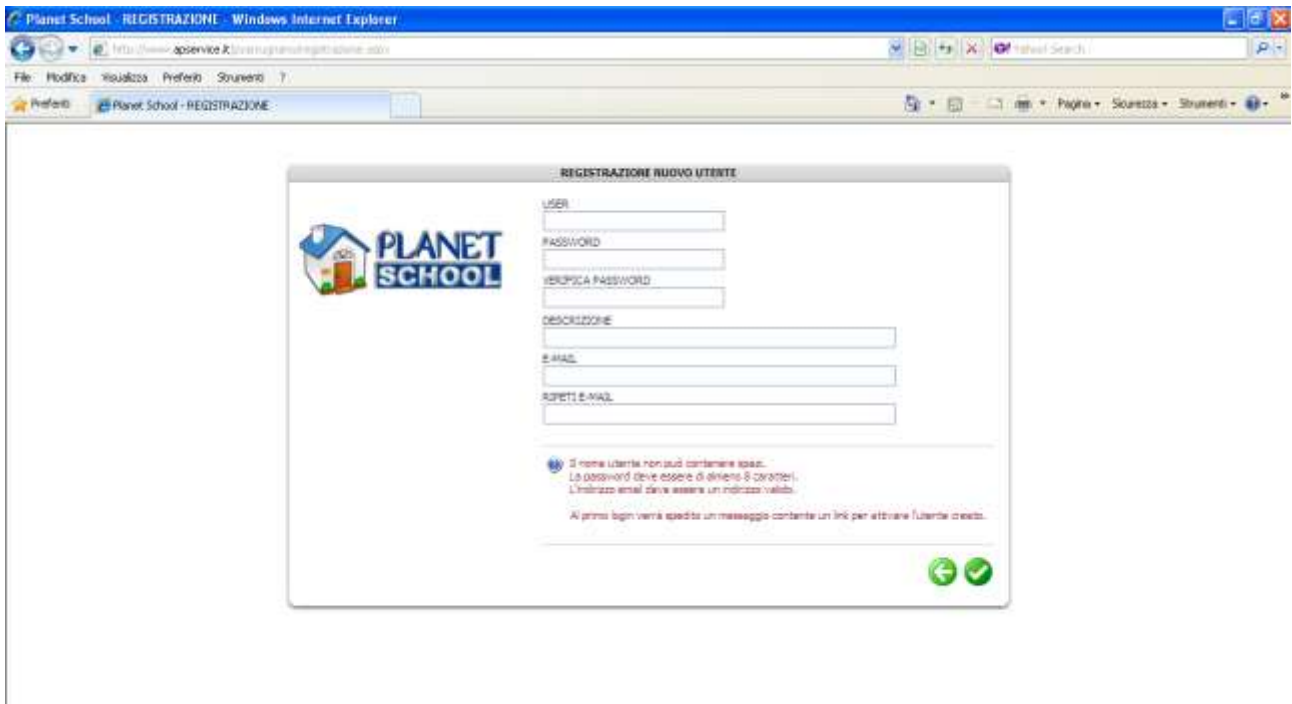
Planet School - REGISTRAZIONE - Windows Internet Explorer

http://www.apservice.it/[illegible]

Yahoo! Search

File Modifica Visualizza Preferiti Strumenti ?

Preferiti Planet School - REGISTRAZIONE

Pagina ▾ Sicurezza ▾ Strumenti ▾

REGISTRAZIONE NUOVO UTENTE

PLANET SCHOOL

USER

PASSWORD

VERIFICA PASSWORD

DESCRIZIONE

E-MAIL

RIPETI E-MAIL

Il nome utente non può contenere spazi.
La password deve essere di almeno 8 caratteri.
L'indirizzo email deve essere un indirizzo valido.

Al primo login verrà spedito un messaggio contenente un link per attivare l'utente creato.